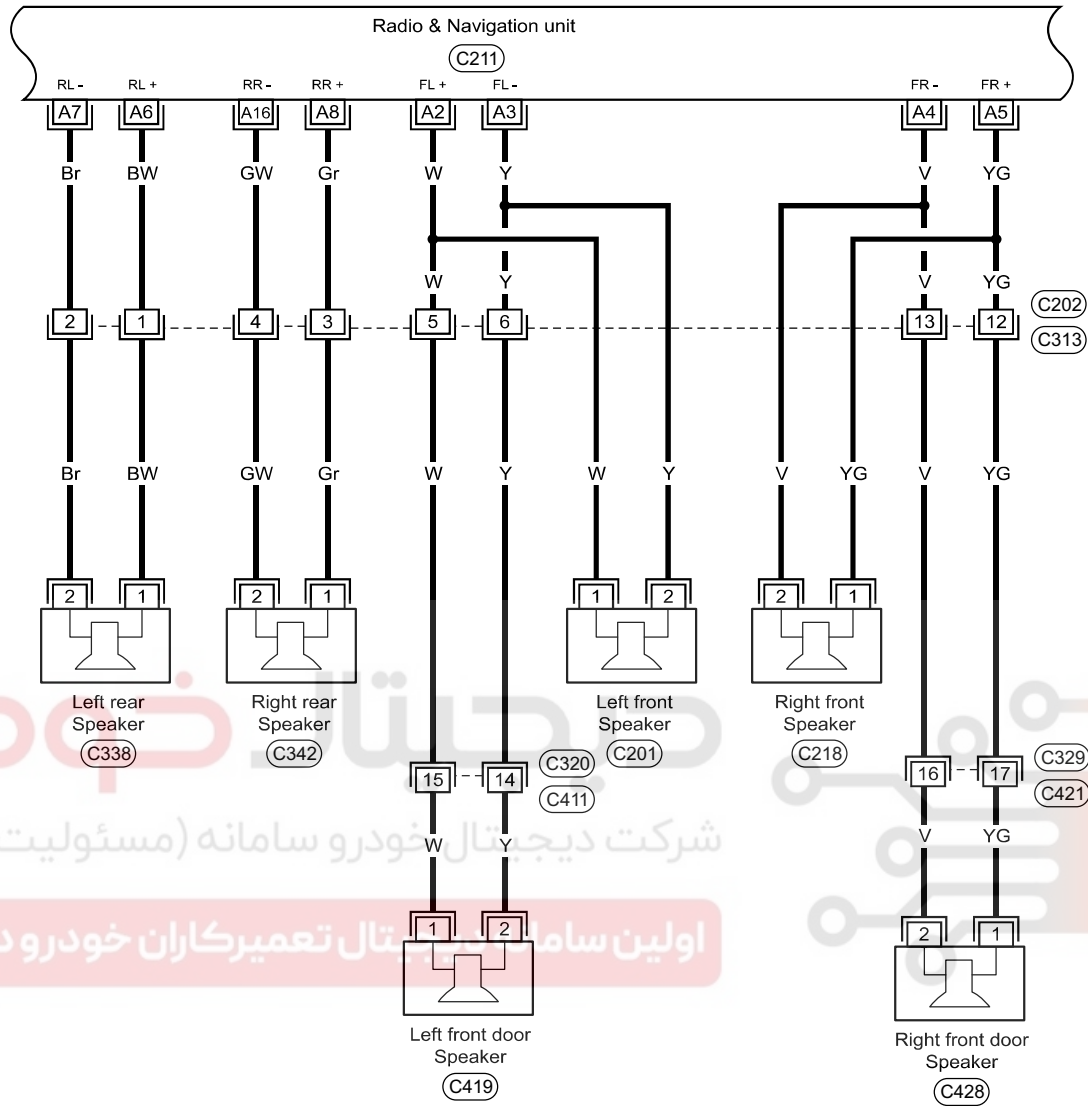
Radio & Navigation unit
C211

RL - RL + RR - RR + FL + FL - FR - FR +
A7 A6 A16 A8 A2 A3 A4 A5

Br BW GW Gr W Y V YG

W Y V YG

C202
C313
2 1 4 3 5 6 13 12

Br BW GW Gr W Y W Y V YG V YG

2 1 2 1 1 2 2 1

Left rear Speaker
C338

Right rear Speaker
C342

Left front Speaker
C201

Right front Speaker
C218

C320
C411
15 14

C329
C421
16 17

W Y

V YG

1 2

2 1

Left front door Speaker
C419

Right front door Speaker
C428

دیجیتال خودرو
شرکت دیجیتال خودرو سامانه (مسئولیت
اولین سامانه دیجیتال تعمیرکاران خودرو د